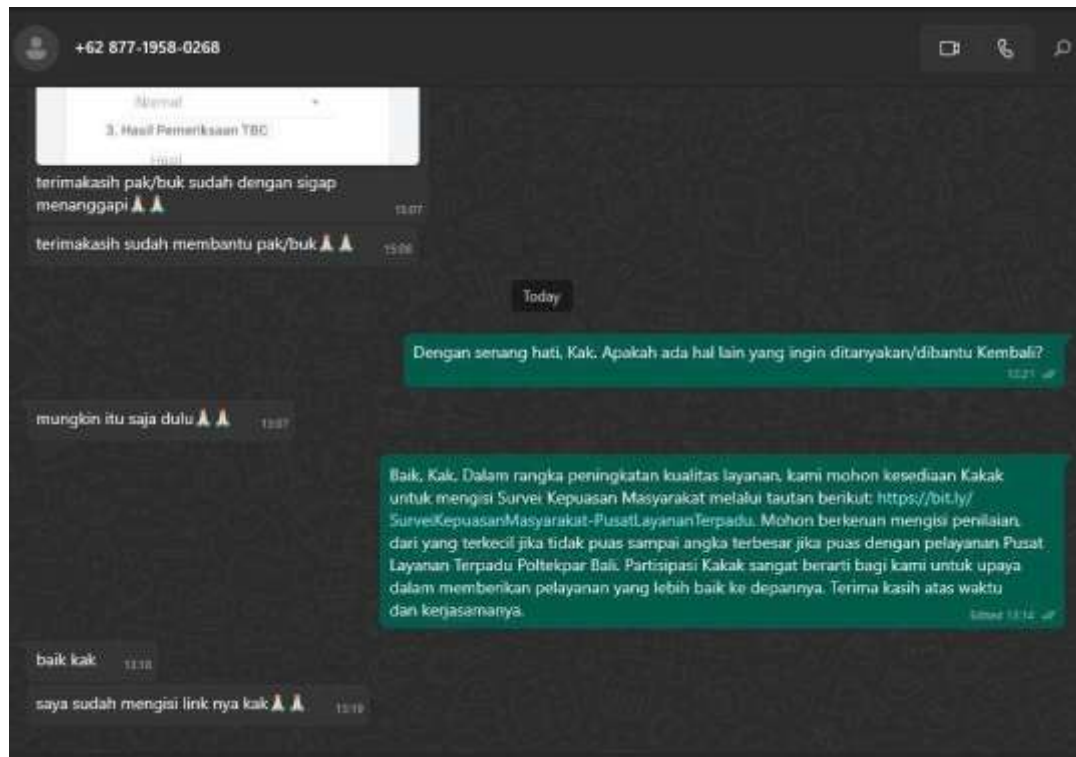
+62 877-1958-0268

Normal

3. Hasil Pemeriksaan TBC

Hasil

terimakasih pak/buk sudah dengan sigap menanggapi 🙏🙏 13:07

terimakasih sudah membantu pak/buk 🙏🙏 15:06

Today

Dengan senang hati, Kak. Apakah ada hal lain yang ingin ditanyakan/dibantu Kembali? 12:21

mungkin itu saja dulu 🙏🙏 13:07

Baik, Kak. Dalam rangka peningkatan kualitas layanan, kami mohon kesediaan Kakak untuk mengisi Survei Kepuasan Masyarakat melalui tautan berikut: https://bit.ly/SurveiKepuasanMasyarakat-PusatLayananTerpadu. Mohon berkenan mengisi penilaian, dari yang terkecil jika tidak puas sampai angka terbesar jika puas dengan pelayanan Pusat Layanan Terpadu Poltekpar Bali. Partisipasi Kakak sangat berarti bagi kami untuk upaya dalam memberikan pelayanan yang lebih baik ke depannya. Terima kasih atas waktu dan kerjasamanya. Edited 13:14

baik kak 13:18

saya sudah mengisi link nya kak 🙏🙏 13:19